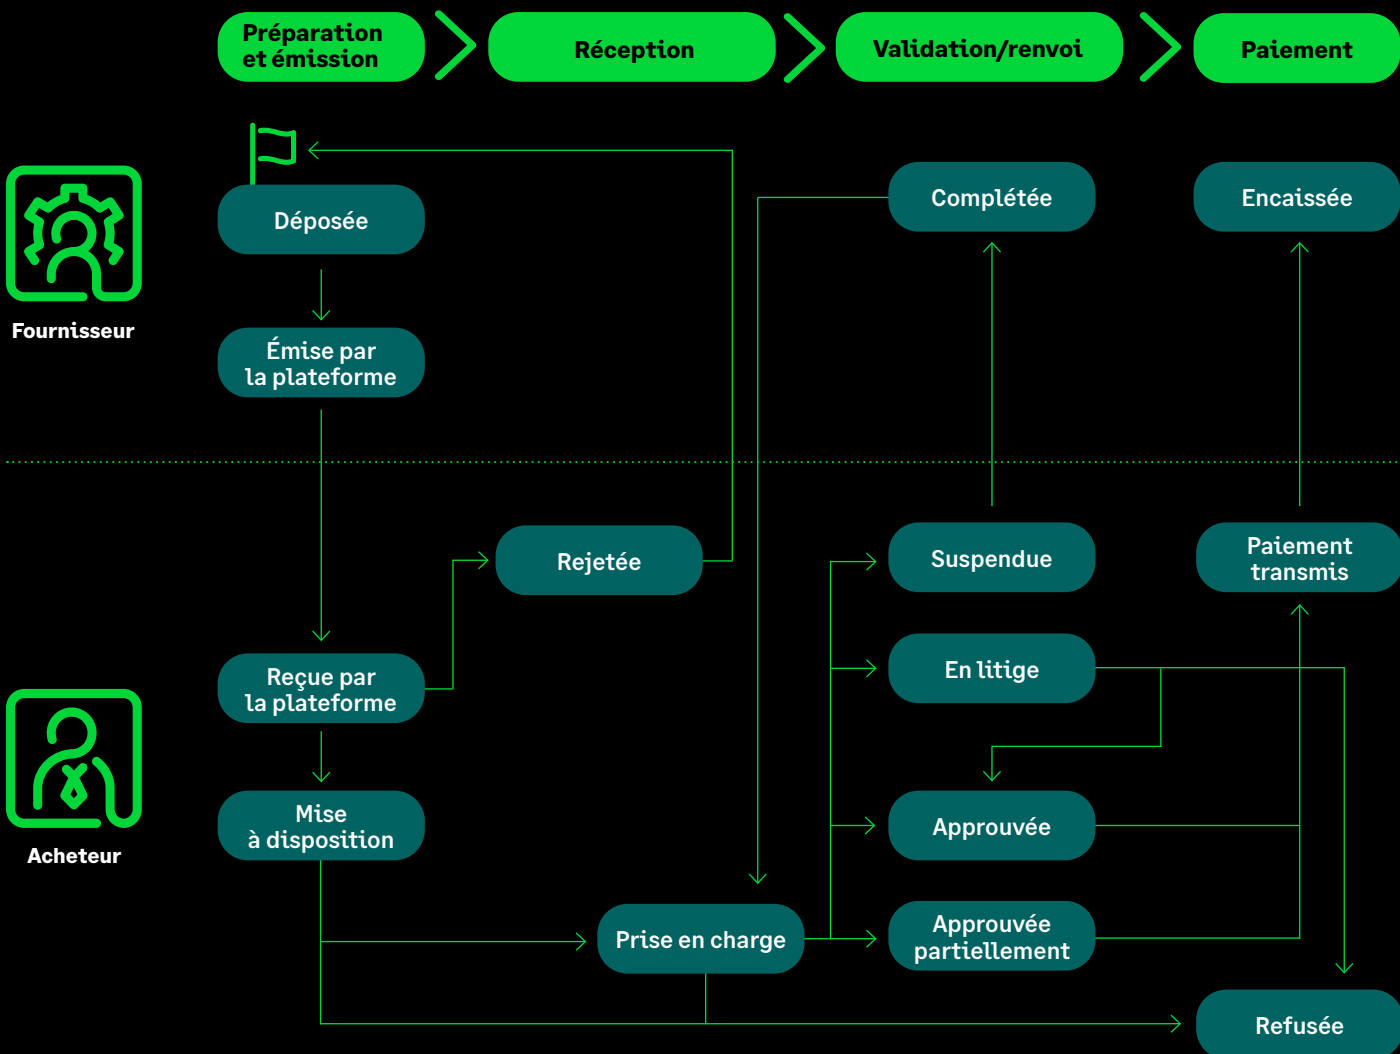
Préparation et émission

Réception

Validation/renvoi

Paiement

Fournisseur

Déposée

Émise par la plateforme

Complétée

Encaissée

Acheteur

Rejetée

Suspendue

Paiement transmis

Reçue par la plateforme

En litige

Mise à disposition

Approuvée

Prise en charge

Approuvée partiellement

Refusée